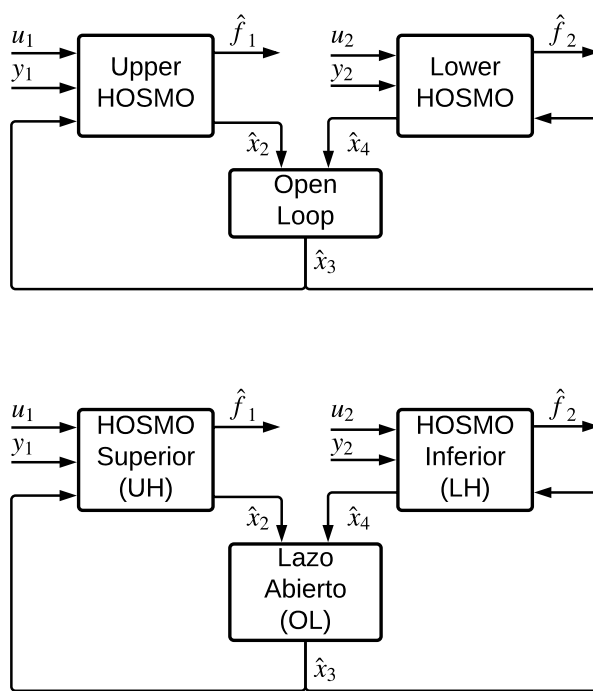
$u_1$
$y_1$
Upper HOSMO
$\hat{f}_1$
$u_2$
$y_2$
Lower HOSMO
$\hat{f}_2$
$\hat{x}_2$
$\hat{x}_4$
Open Loop
$\hat{x}_3$

$u_1$
$y_1$
HOSMO Superior (UH)
$\hat{f}_1$
$u_2$
$y_2$
HOSMO Inferior (LH)
$\hat{f}_2$
$\hat{x}_2$
$\hat{x}_4$
Lazo Abierto (OL)
$\hat{x}_3$